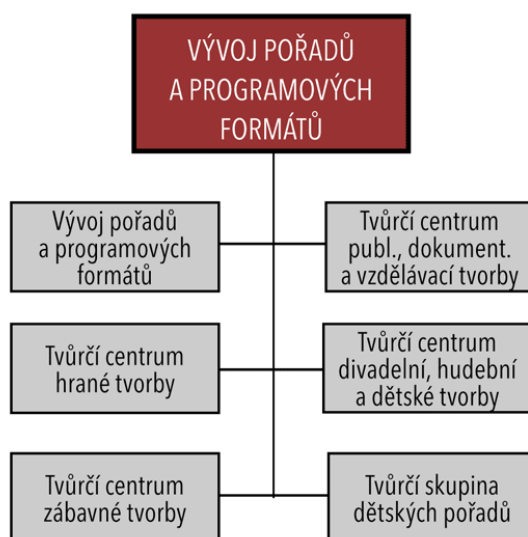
VÝVOJ POŘADŮ A PROGRAMOVÝCH FORMÁTŮ

Vývoj pořadů a programových formátů

Tvůrčí centrum publ., dokument. a vzdělávací tvorby

Tvůrčí centrum hrané tvorby

Tvůrčí centrum divadelní, hudební a dětské tvorby

Tvůrčí centrum zábavné tvorby

Tvůrčí skupina dětských pořadů